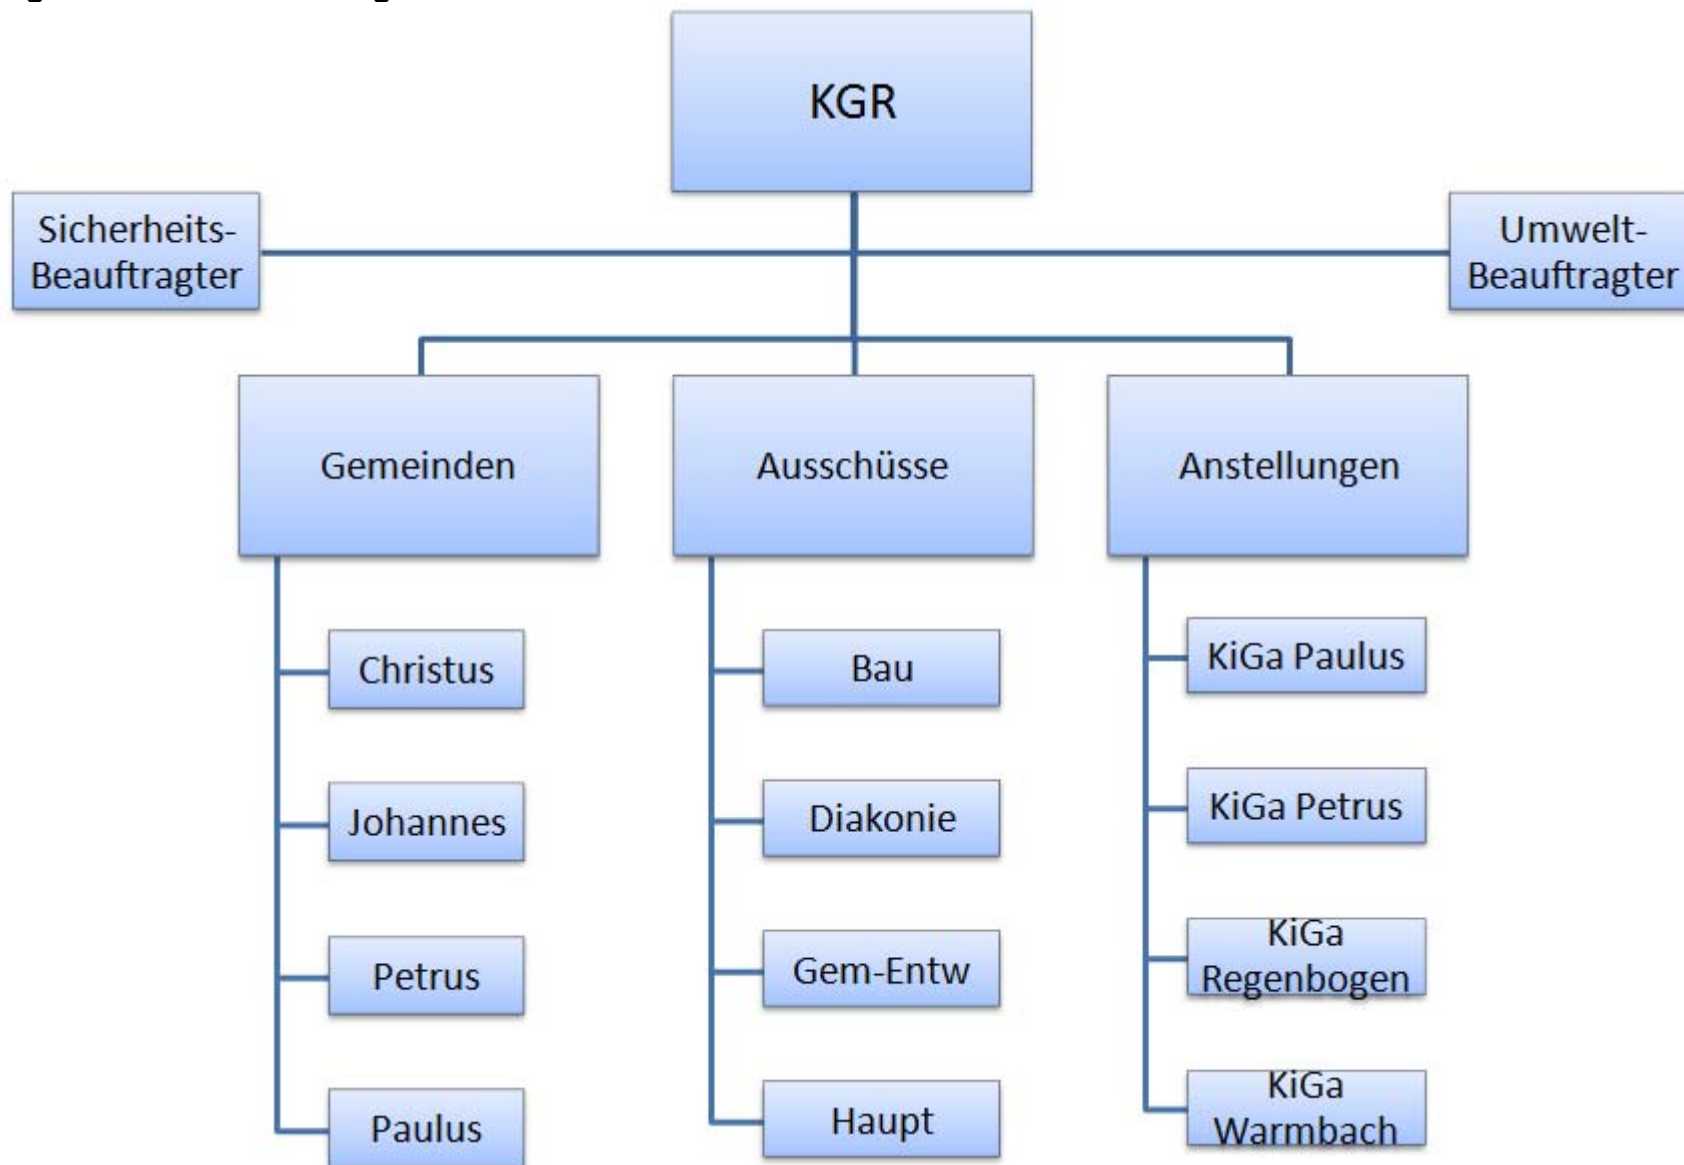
KGR

Sicherheits-Beauftragter

Umwelt-Beauftragter

Gemeinden

Ausschüsse

Anstellungen

Christus

Johannes

Petrus

Paulus

Bau

Diakonie

Gem-Entw

Haupt

KiGa Paulus

KiGa Petrus

KiGa Regenbogen

KiGa Warmbach